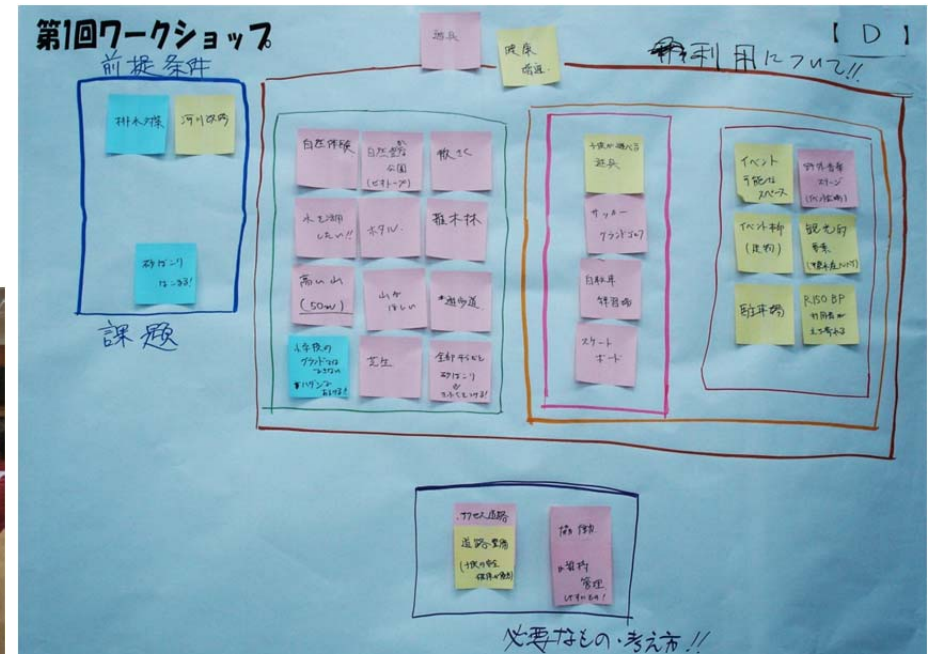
第1回ワークショップ

【 D 】

遊具

健康増進

利用について!!

前提条件

樹木伐採

河川改修

砂ボコリになる!

課題

自然体験

自然觀察公園(ビオトープ)

散さく

水と池がほしい!!

ホタル

雑木林

高い山(50m)

山がほしい

*遊歩道

小学校のグラウンドはつちなので、ホコリがすごい

芝生

全部芝生にしてホコリをたたせない!

子供が遊べる遊具

サッカーグランドゴルフ

自転車練習場

スケートボード

イベント可能なスペース

野外音楽ステージ(ライブ会場)

イベント時(売物)

観光的要素(地場産品など)

駐車場

R150 BP利用者が立ち寄れる

アクセス道路

道路整備(子供の安全、保護者の利便)

防犯

維持管理しずかにする!

必要なもの・考え方!!